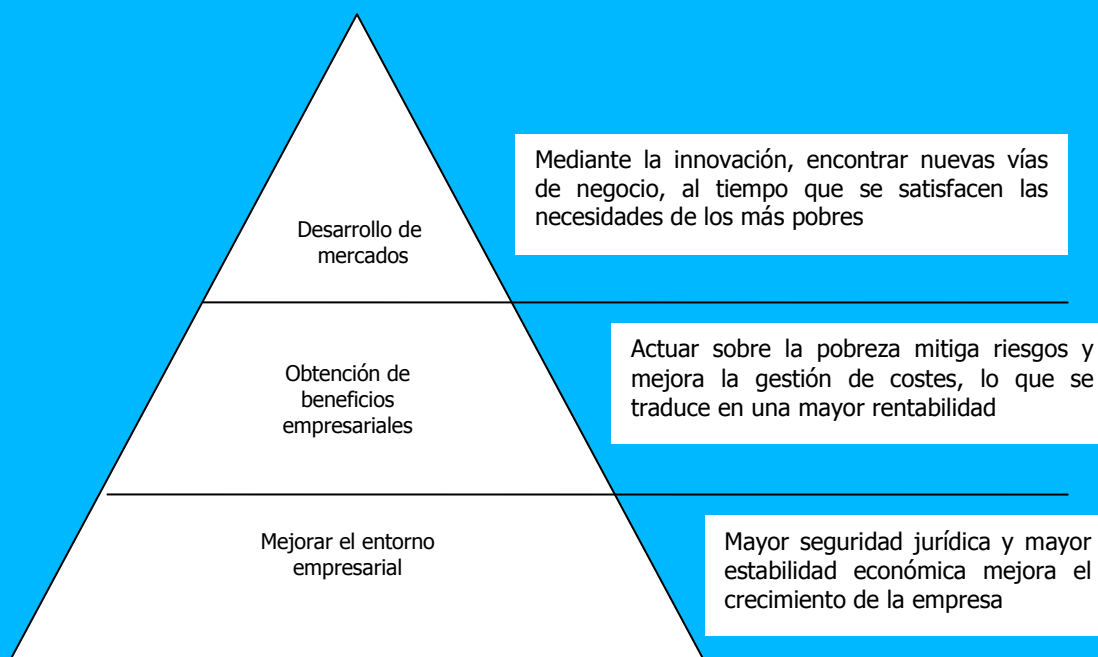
Desarrollo de mercados

Mediante la innovación, encontrar nuevas vías de negocio, al tiempo que se satisfacen las necesidades de los más pobres

Obtención de beneficios empresariales

Actuar sobre la pobreza mitiga riesgos y mejora la gestión de costes, lo que se traduce en una mayor rentabilidad

Mejorar el entorno empresarial

Mayor seguridad jurídica y mayor estabilidad económica mejora el crecimiento de la empresa